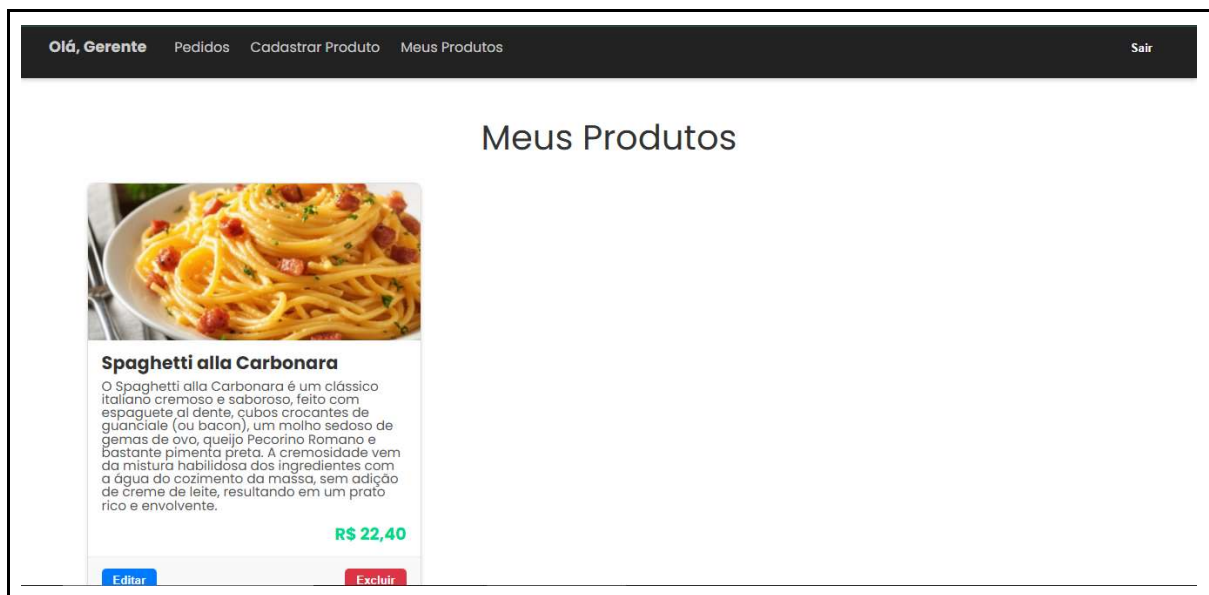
Olá, Gerente Pedidos Cadastrar Produto Meus Produtos Sair

Meus Produtos

Spaghetti alla Carbonara

O Spaghetti alla Carbonara é um clássico italiano cremoso e saboroso, feito com espaguete al dente, cubos crocantes de guanciale (ou bacon), um molho sedoso de gemas de ovo, queijo Pecorino Romano e bastante pimenta preta. A cremosidade vem da mistura habilidosa dos ingredientes com a água do cozimento da massa, sem adição de creme de leite, resultando em um prato rico e envolvente.

R$ 22,40

Editar Excluir